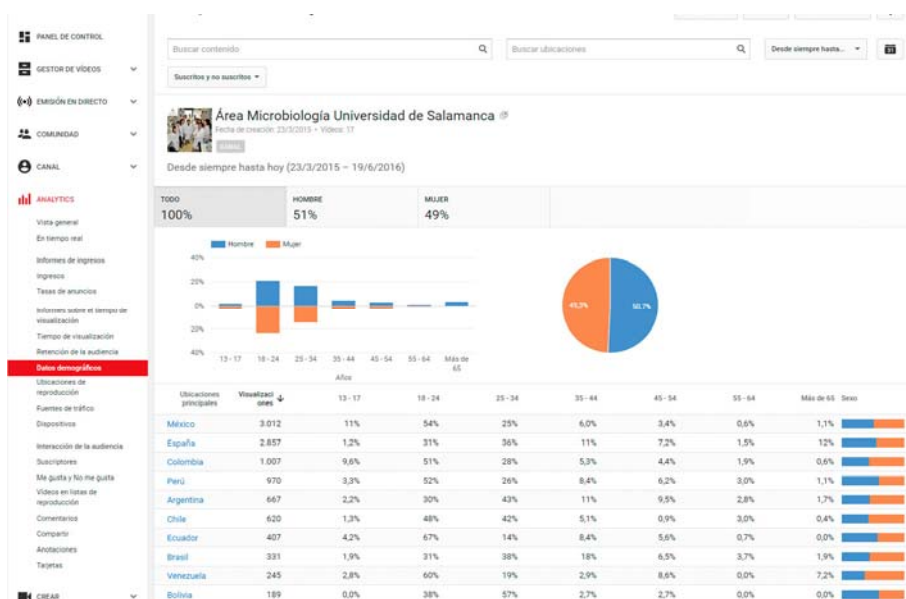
PANEL DE CONTROL
GESTOR DE VÍDEOS
EMISIÓN EN DIRECTO
COMUNIDAD
CANAL
ANALYTICS
Vista general
En tiempo real
Informes de ingresos
Ingresos
Tasas de anuncios
Informes sobre el tiempo de visualización
Tiempo de visualización
Retención de la audiencia
Datos demográficos
Ubicaciones de reproducción
Fuentes de tráfico
Dispositivos
Interacción de la audiencia
Suscriptores
Me gusta y No me gusta
Vídeos en listas de reproducción
Comentarios
Compartir
Anotaciones
Tarjetas
CREAR

Buscar contenido
Buscar ubicaciones
Desde siempre hasta...
Suscritos y no suscritos

Área Microbiología Universidad de Salamanca
Fecha de creación: 23/3/2015 • Vídeos: 17
Desde siempre hasta hoy (23/3/2015 – 19/6/2016)

TODO 100%
HOMBRE 51%
MUJER 49%

Hombre Mujer
40%
20%
0%
20%
40%
13 - 17 18 - 24 25 - 34 35 - 44 45 - 54 55 - 64 Más de 65
Años
49,3%
50,7%

| Ubicaciones principales | Visualizaciones ↓ | 13 - 17 | 18 - 24 | 25 - 34 | 35 - 44 | 45 - 54 | 55 - 64 | Más de 65 | Sexo |
|---|---|---|---|---|---|---|---|---|---|
| México | 3.012 | 11% | 54% | 25% | 6,0% | 3,4% | 0,6% | 1,1% | |
| España | 2.857 | 1,2% | 31% | 36% | 11% | 7,2% | 1,5% | 12% | |
| Colombia | 1.007 | 9,6% | 51% | 28% | 5,3% | 4,4% | 1,9% | 0,6% | |
| Perú | 970 | 3,3% | 52% | 26% | 8,4% | 6,2% | 3,0% | 1,1% | |
| Argentina | 667 | 2,2% | 30% | 43% | 11% | 9,5% | 2,8% | 1,7% | |
| Chile | 620 | 1,3% | 48% | 42% | 5,1% | 0,9% | 3,0% | 0,4% | |
| Ecuador | 407 | 4,2% | 67% | 14% | 8,4% | 5,6% | 0,7% | 0,0% | |
| Brasil | 331 | 1,9% | 31% | 38% | 18% | 6,5% | 3,7% | 1,9% | |
| Venezuela | 245 | 2,8% | 60% | 19% | 2,9% | 8,6% | 0,0% | 7,2% | |
| Bolivia | 189 | 0,0% | 38% | 57% | 2,7% | 2,7% | 0,0% | 0,0% | |